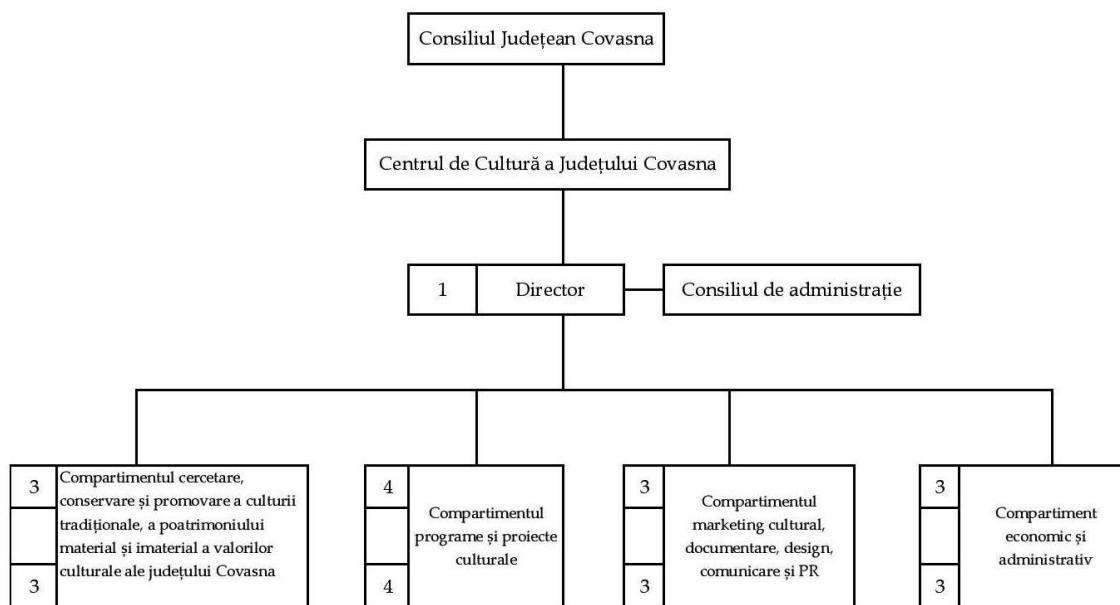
Consiliul Județean Covasna

Centrul de Cultură a Județului Covasna

1 Director

Consiliul de administrație

3

3

Compartimentul cercetare, conservare și promovare a culturii tradiționale, a poatrimoniului material și imaterial a valorilor culturale ale județului Covasna

4

4

Compartimentul programe și proiecte culturale

3

3

Compartimentul marketing cultural, documentare, design, comunicare și PR

3

3

Compartiment economic și administrativ